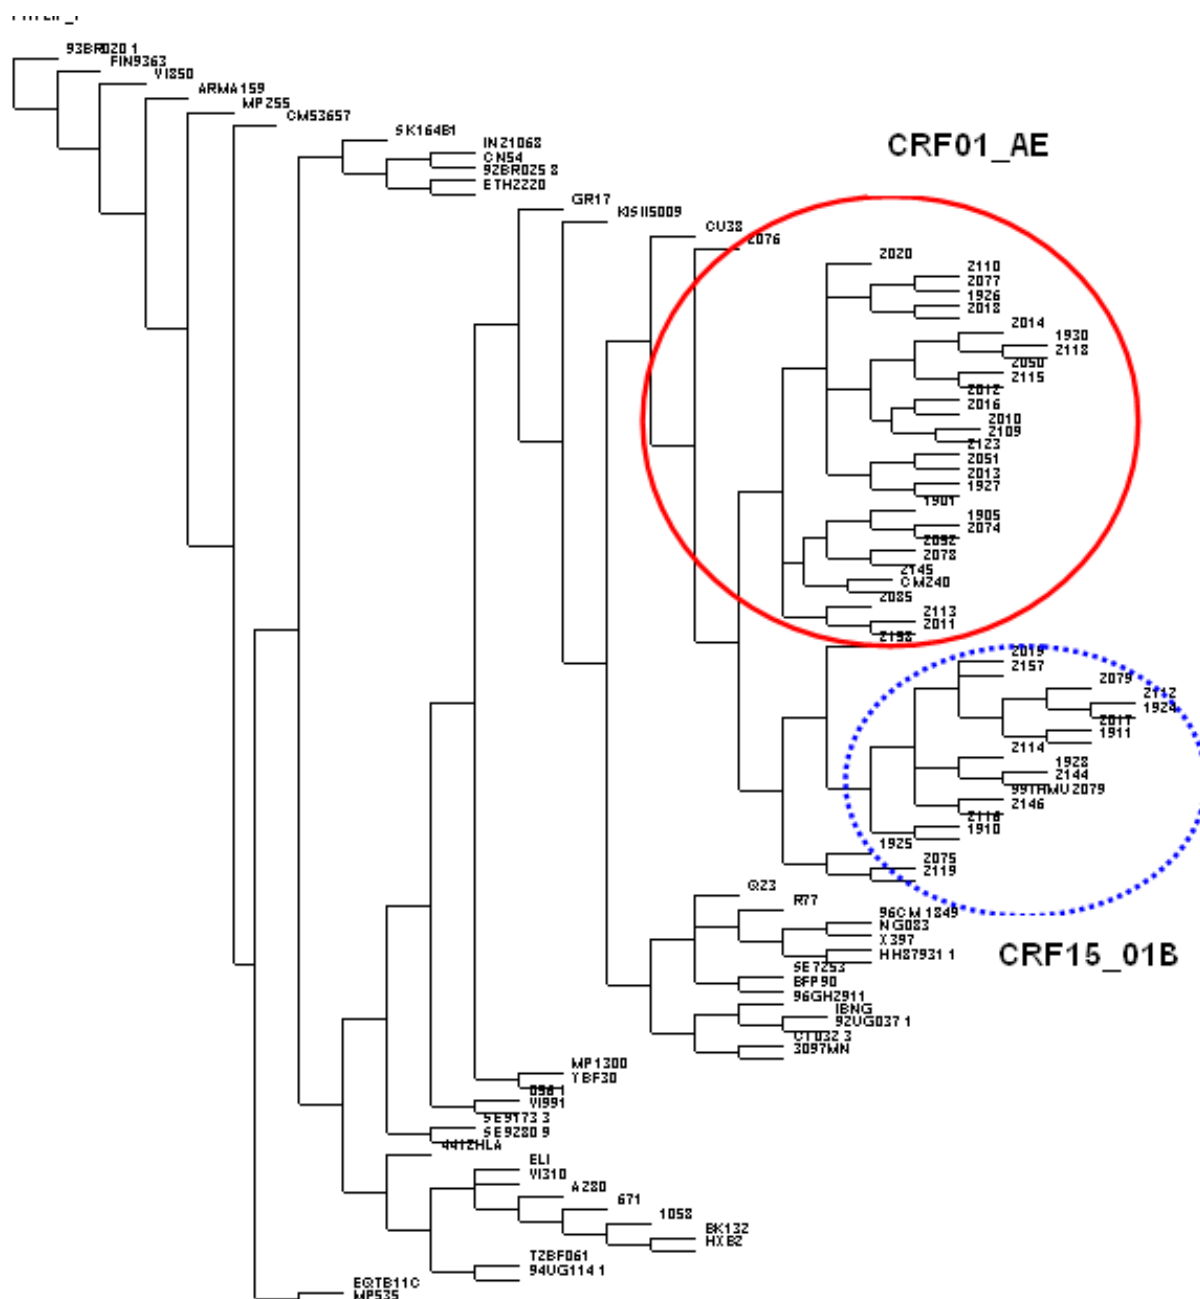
93BR020 1
FIN9363
VI850
ARMA159
MP255
CM53657
SK164B1
IN21068
CN54
92BR025 8
ETH2220
CRF01_AE
GR17
KISII5009
CU38
2076
2020
2110
2077
1926
2018
2014
1930
2118
2050
2115
2012
2016
2010
2109
2123
2051
2013
1927
1901
1905
2074
2092
2078
2145
CM240
2085
2113
2011
2198
2019
2157
2079
2112
1924
2017
1911
2114
1928
2144
99THMU2079
2146
2118
1910
1925
2075
2119
Q23
R77
96CM1849
NG083
X397
HH87931 1
CRF15_01B
SE7253
BFP90
96GH2911
IBNG
92UG037 1
CT032 3
3097MN
MP1300
YBF30
098
VI991
SE9173 3
SE9280 9
4412HLA
ELI
VI310
A280
671
1058
BK132
HXB2
TZBF061
94UG114 1
EQTB11C
MP535